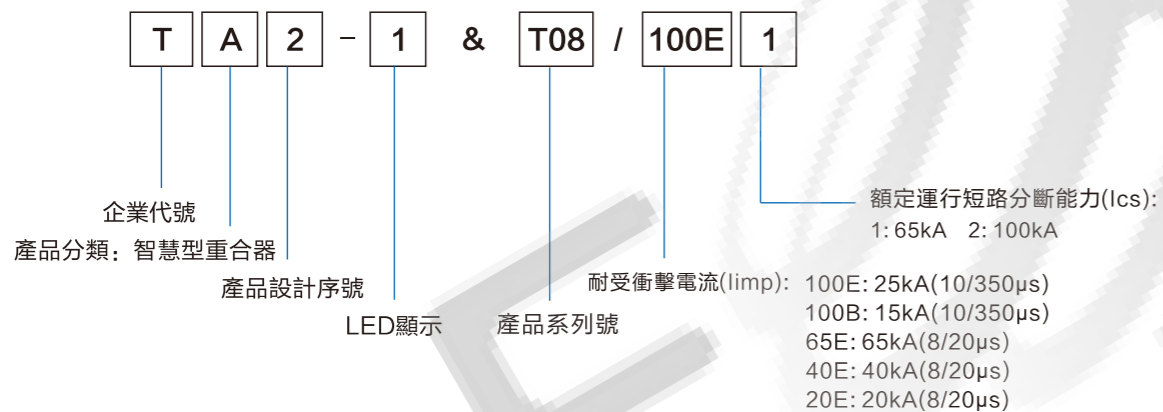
T A 2 - 1 & T08 / 100E 1

企業代號
產品分類：智慧型重合器
產品設計序號
LED顯示
產品系列號
耐受衝擊電流(Iimp): 100E: 25kA(10/350μs)
100B: 15kA(10/350μs)
65E: 65kA(8/20μs)
40E: 40kA(8/20μs)
20E: 20kA(8/20μs)
額定運行短路分斷能力(Ics):
1: 65kA 2: 100kA